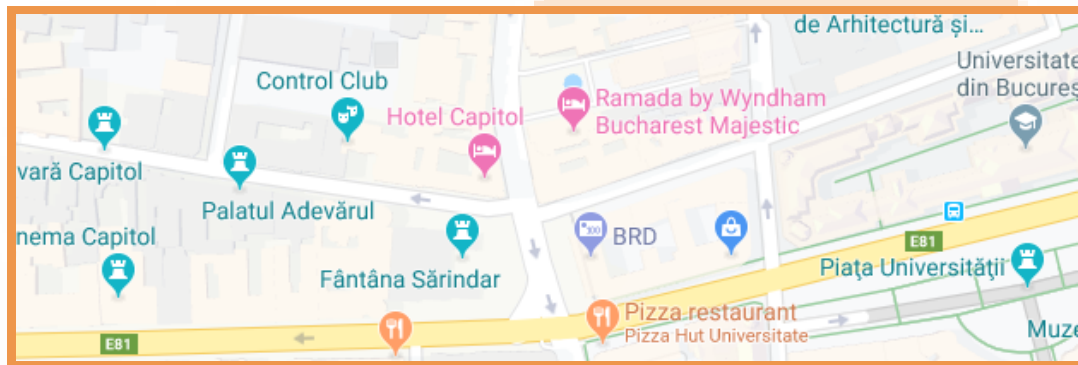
de Arhitectură și...
Universitate
din Bucureș
Control Club
Hotel Capitol
Ramada by Wyndham Bucharest Majestic
vară Capitol
Palatul Adevărul
nema Capitol
BRD
Fântâna Sărindar
E81
Piața Universității
Pizza restaurant
Pizza Hut Universitate
E81
Muze